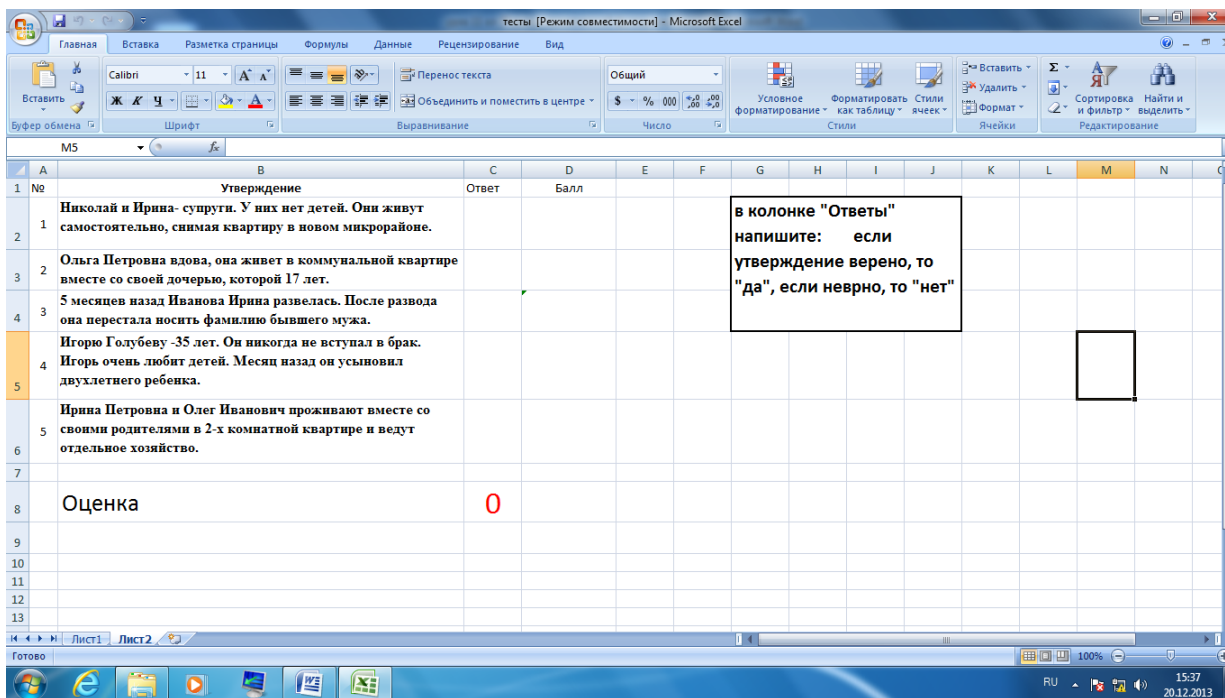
тесты [Режим совместимости] - Microsoft Excel

Главная Вставка Разметка страницы Формулы Данные Рецензирование Вид

Вставить
Буфер обмена
Calibri 11
Ж К Ч
Шрифт
Перенос текста
Объединить и поместить в центре
Выравнивание
Общий
Число
Условное форматирование
Форматировать как таблицу
Стили ячеек
Стили
Вставить
Удалить
Формат
Ячейки
Сортировка и фильтр
Найти и выделить
Редактирование

M5 $f_x$

| | A | B | C | D | E | F | G | H | I | J | K | L | M | N |
|---|---|---|---|---|---|---|---|---|---|---|---|---|---|---|
| 1 | № | Утверждение | Ответ | Балл | | | | | | | | | | |
| 2 | 1 | Николай и Ирина- супруги. У них нет детей. Они живут самостоятельно, снимая квартиру в новом микрорайоне. | | | | | | | | | | | | |
| 3 | 2 | Ольга Петровна вдова, она живет в коммунальной квартире вместе со своей дочерью, которой 17 лет. | | | | | | | | | | | | |
| 4 | 3 | 5 месяцев назад Иванова Ирина развелась. После развода она перестала носить фамилию бывшего мужа. | | | | | | | | | | | | |
| 5 | 4 | Игорю Голубеву -35 лет. Он никогда не вступал в брак. Игорь очень любит детей. Месяц назад он усыновил двухлетнего ребенка. | | | | | | | | | | | | |
| 6 | 5 | Ирина Петровна и Олег Иванович проживают вместе со своими родителями в 2-х комнатной квартире и ведут отдельное хозяйство. | | | | | | | | | | | | |
| 7 | | | | | | | | | | | | | | |
| 8 | | Оценка | 0 | | | | | | | | | | | |
| 9 | | | | | | | | | | | | | | |
| 10 | | | | | | | | | | | | | | |
| 11 | | | | | | | | | | | | | | |
| 12 | | | | | | | | | | | | | | |
| 13 | | | | | | | | | | | | | | |

в колонке "Ответы" напишите: если утверждение верено, то "да", если неврно, то "нет"

Лист1 Лист2
Готово
100%
RU
15:37
20.12.2013